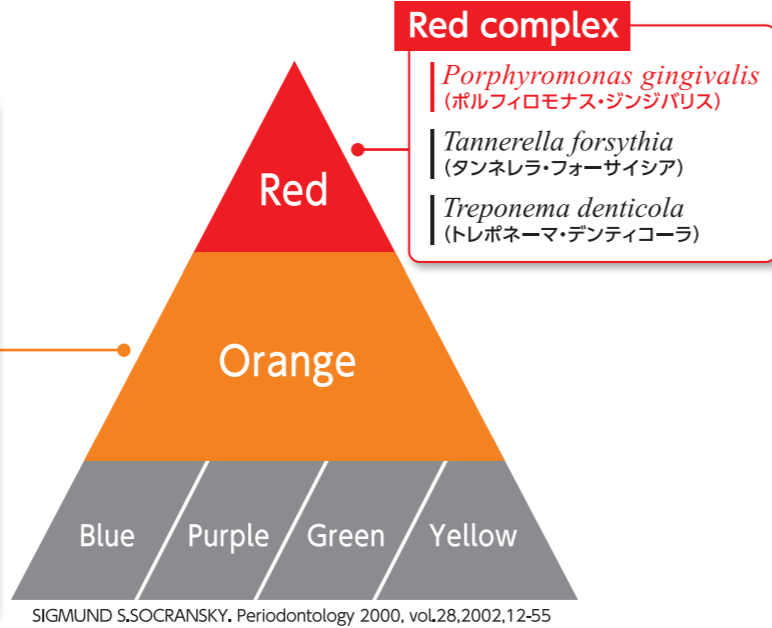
Red complex

Porphyromonas gingivalis
（ポルフィロモナス・ジンジバリス）

Tannerella forsythia
（タンネレラ・フォーサイシア）

Treponema denticola
（トレポネーマ・デンティコーラ）

Red

Orange

Blue

Purple

Green

Yellow

SIGMUND S.SOCRANSKY. Periodontology 2000, vol.28,2002,12-55